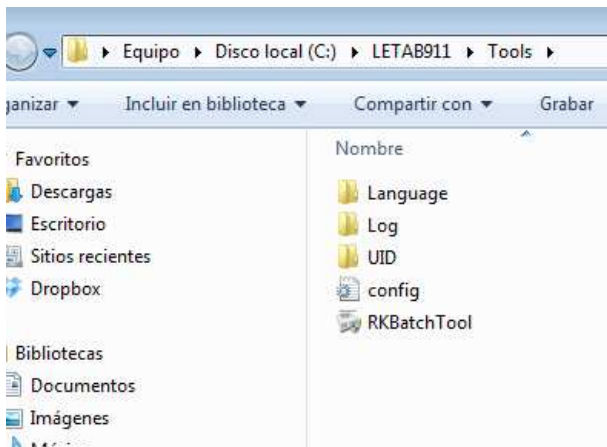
▸ Equipo ▸ Disco local (C:) ▸ LETAB911 ▸ Tools ▸

ganizar ▾ Incluir en biblioteca ▾ Compartir con ▾ Grabar

Favoritos
Descargas
Escritorio
Sitios recientes
Dropbox

Bibliotecas
Documentos
Imágenes
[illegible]

Nombre
Language
Log
UID
config
RKBatchTool